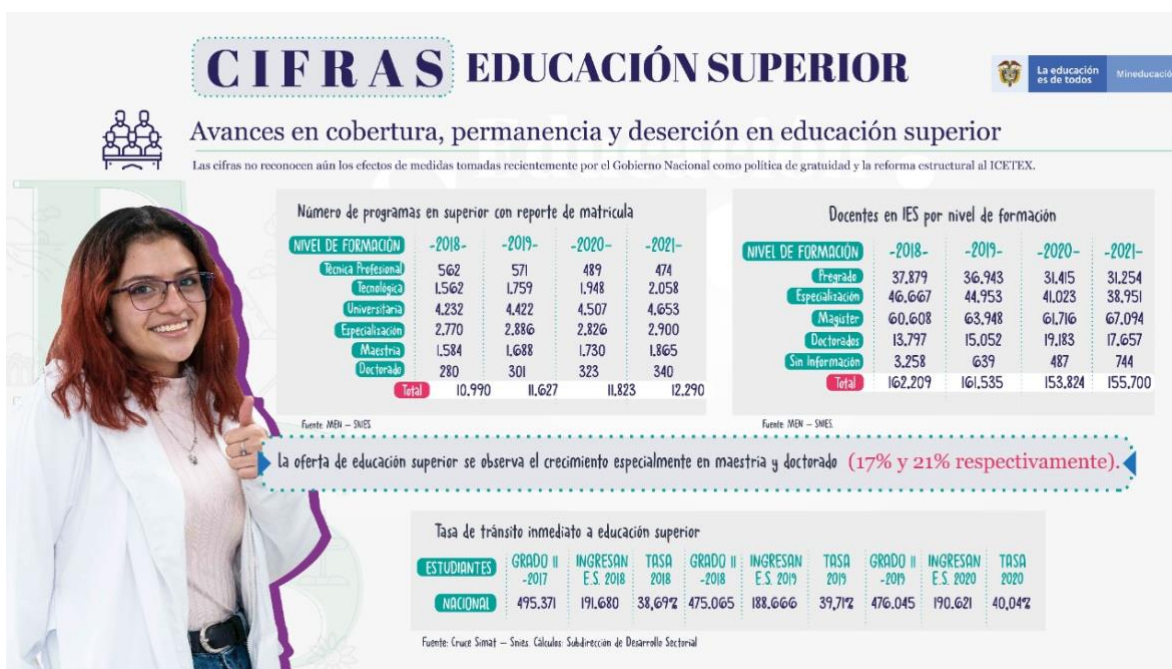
CIFRAS EDUCACIÓN SUPERIOR

La educación es de todos | Mineducación

Avances en cobertura, permanencia y deserción en educación superior

Las cifras no reconocen aún los efectos de medidas tomadas recientemente por el Gobierno Nacional como política de gratuidad y la reforma estructural al ICETEX.

Número de programas en superior con reporte de matricula

| NIVEL DE FORMACIÓN | -2018- | -2019- | -2020- | -2021- |
|---|---|---|---|---|
| Técnica Profesional | 562 | 571 | 489 | 474 |
| Tecnológica | 1.562 | 1.759 | 1.948 | 2.058 |
| Universitaria | 4.232 | 4.422 | 4.507 | 4.653 |
| Especialización | 2.770 | 2.886 | 2.826 | 2.900 |
| Maestria | 1.584 | 1.688 | 1.730 | 1.865 |
| Doctorado | 280 | 301 | 323 | 340 |
| Total | 10.990 | 11.627 | 11.823 | 12.290 |

Fuente: MEN – SNIES

Docentes en IES por nivel de formación

| NIVEL DE FORMACIÓN | -2018- | -2019- | -2020- | -2021- |
|---|---|---|---|---|
| Pregrado | 37.879 | 36.943 | 31.415 | 31.254 |
| Especialización | 46.667 | 44.953 | 41.023 | 38.951 |
| Magister | 60.608 | 63.948 | 61.716 | 67.094 |
| Doctorados | 13.797 | 15.052 | 19.183 | 17.657 |
| Sin Información | 3.258 | 639 | 487 | 744 |
| Total | 162.209 | 161.535 | 153.824 | 155.700 |

Fuente: MEN – SNIES.

la oferta de educación superior se observa el crecimiento especialmente en maestria y doctorado (17% y 21% respectivamente).

Tasa de tránsito inmediato a educación superior

| ESTUDIANTES | GRADO 11 -2017 | INGRESAN E.S. 2018 | TASA 2018 | GRADO 11 -2018 | INGRESAN E.S. 2019 | TASA 2019 | GRADO 11 -2019 | INGRESAN E.S. 2020 | TASA 2020 |
|---|---|---|---|---|---|---|---|---|---|
| NACIONAL | 495.371 | 191.680 | 38,69% | 475.065 | 188.666 | 39,71% | 476.045 | 190.621 | 40,04% |

Fuente: Cruce Simat – Snies. Cálculos: Subdirección de Desarrollo Sectorial